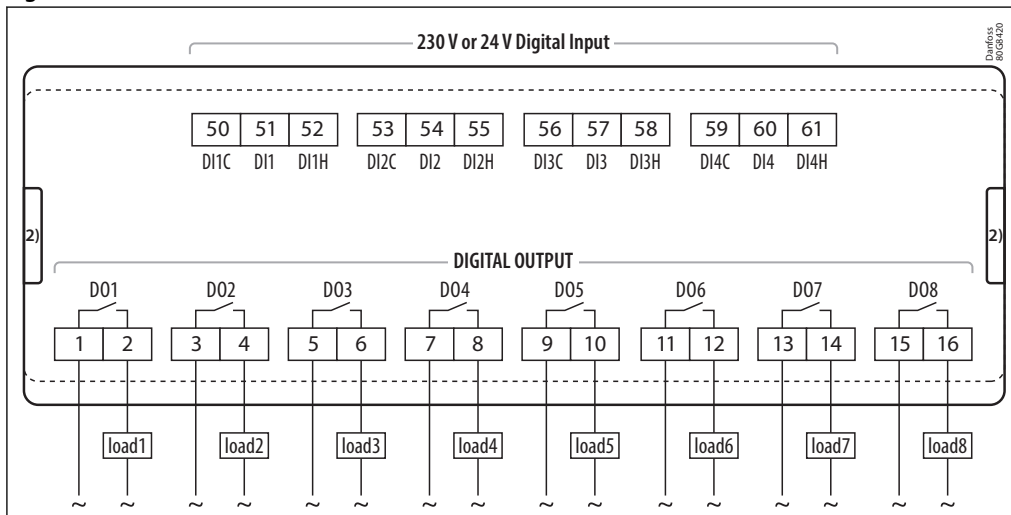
230 V or 24 V Digital Input

Danfoss 80G8420

| 50 | 51 | 52 |
|---|---|---|
| DI1C | DI1 | DI1H |

| 53 | 54 | 55 |
|---|---|---|
| DI2C | DI2 | DI2H |

| 56 | 57 | 58 |
|---|---|---|
| DI3C | DI3 | DI3H |

| 59 | 60 | 61 |
|---|---|---|
| DI4C | DI4 | DI4H |

2)

2)

DIGITAL OUTPUT

D01 D02 D03 D04 D05 D06 D07 D08

1 2 3 4 5 6 7 8 9 10 11 12 13 14 15 16

load1 load2 load3 load4 load5 load6 load7 load8

~ ~ ~ ~ ~ ~ ~ ~ ~ ~ ~ ~ ~ ~ ~ ~